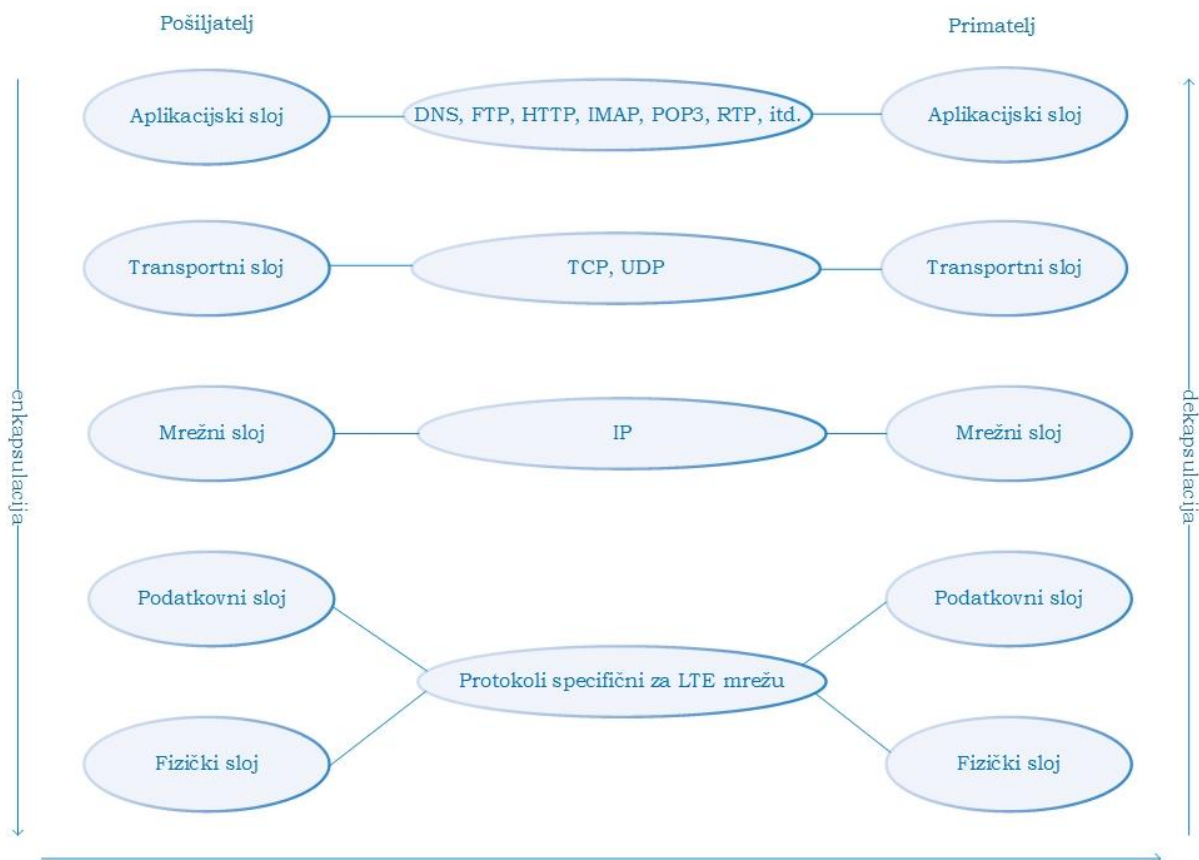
Pošiljatelj

Primatelj

Aplikacijski sloj

DNS, FTP, HTTP, IMAP, POP3, RTP, itd.

Aplikacijski sloj

Transportni sloj

TCP, UDP

Transportni sloj

enkapsulacija

Mrežni sloj

IP

Mrežni sloj

dekapsulacija

Podatkovni sloj

Podatkovni sloj

Protokoli specifični za LTE mrežu

Fizički sloj

Fizički sloj